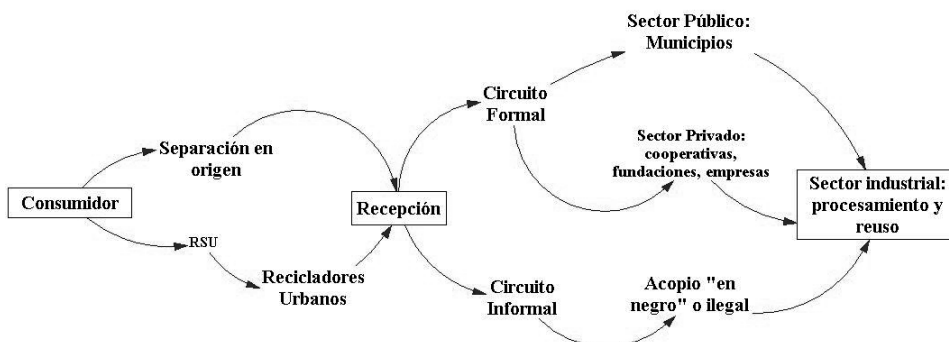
Sector Público: Municipios

Circuito Formal

Separación en origen

Sector Privado: cooperativas, fundaciones, empresas

Consumidor

Recepción

Sector industrial: procesamiento y reuso

RSU

Recicladores Urbanos

Circuito Informal

Acopio "en negro" o ilegal